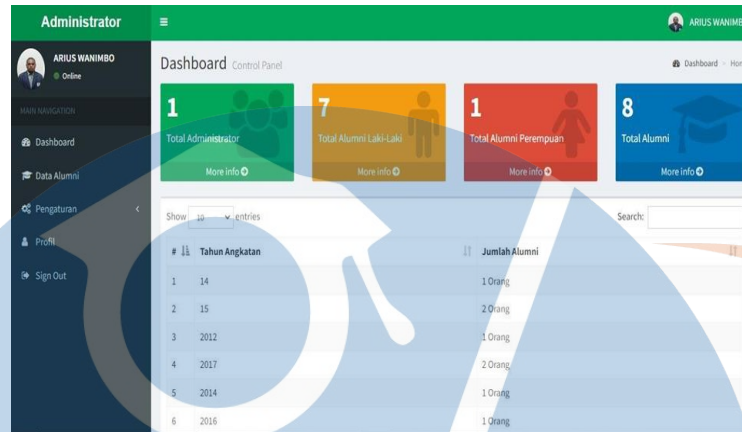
Administrator
≡
ARIUS WANIMB

ARIUS WANIMBO
Online

MAIN NAVIGATION
Dashboard
Data Alumni
Pengaturan
Profil
Sign Out

Dashboard Control Panel
Dashboard > Hor

1
Total Administrator
More info

7
Total Alumni Laki-Laki
More info

1
Total Alumni Perempuan
More info

8
Total Alumni
More info

Show 10 entries
Search:

| # | Tahun Angkatan | Jumlah Alumni |
|---|---|---|
| 1 | 14 | 1 Orang |
| 2 | 15 | 2 Orang |
| 3 | 2012 | 1 Orang |
| 4 | 2017 | 2 Orang |
| 5 | 2014 | 1 Orang |
| 6 | 2016 | 1 Orang |